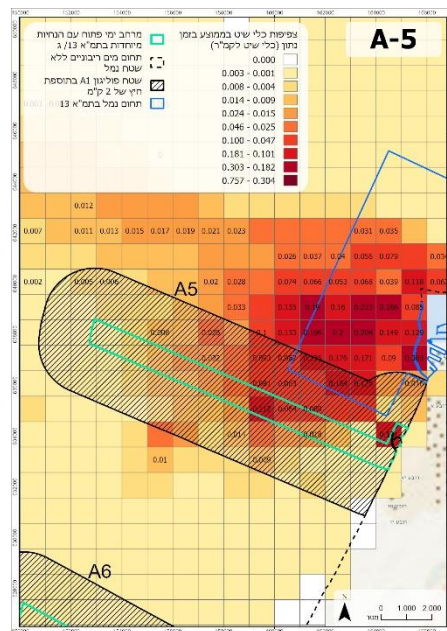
A-5

מרחב ימי פתוח עם הנחיות מיוחדות בתמ"א 13/ג
תחום מים ריבוניים ללא שטח נמל
שטח פוליגון A1 בתוספת חיץ של 2 ק"מ
תחום נמל בתמ"א 13

צפיפות כלי שיט בממוצע בזמן נתון (כלי שיט לקמ"ר)
0.000
0.003 - 0.001
0.008 - 0.004
0.014 - 0.009
0.024 - 0.015
0.046 - 0.025
0.100 - 0.047
0.181 - 0.101
0.303 - 0.182
0.757 - 0.304

0.012
0.007 0.011 0.013 0.015 0.017 0.019 0.021 0.023
0.031 0.035
0.026 0.037 0.04 0.055 0.079 0.03
0.002 0.005 0.006 0.02 0.028 0.074 0.066 0.052 0.068 0.039 0.118 0.06
0.033 0.155 0.159 0.18 0.221 0.286 0.205
0.208 0.033 0.1 0.133 0.196 0.2 0.204 0.149 0.12
0.01

A5
A6
6

0 1 000 2 000
N